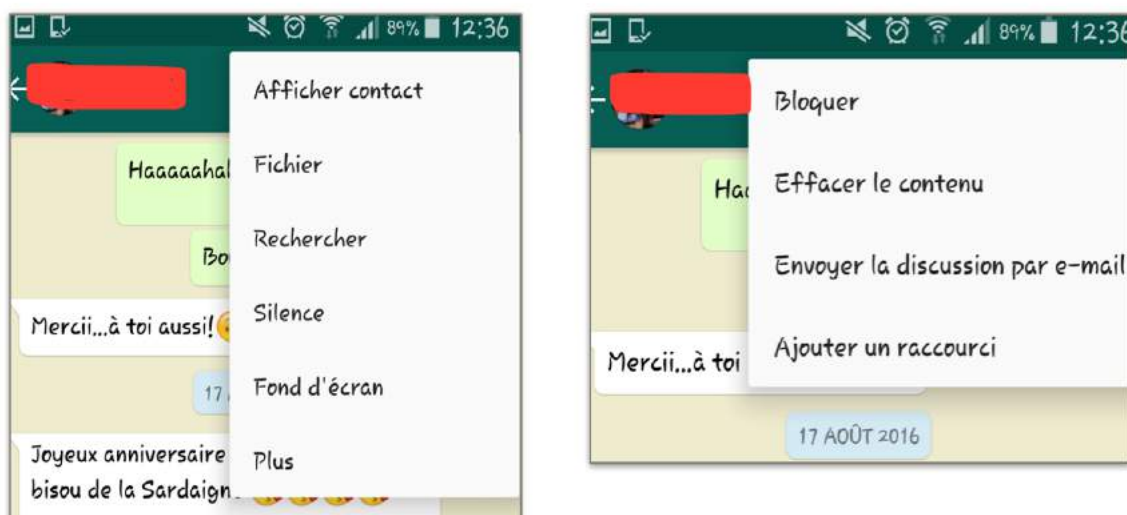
89% 12:36

Afficher contact

Haaaaahal

Fichier

Rechercher

Bo

Mercii...à toi aussi!

Silence

17

Fond d'écran

Joyeux anniversaire

bisou de la Sardaign

Plus

89% 12:36

Bloquer

Ha

Effacer le contenu

Envoyer la discussion par e-mail

Ajouter un raccourci

Mercii...à toi

17 AOÛT 2016